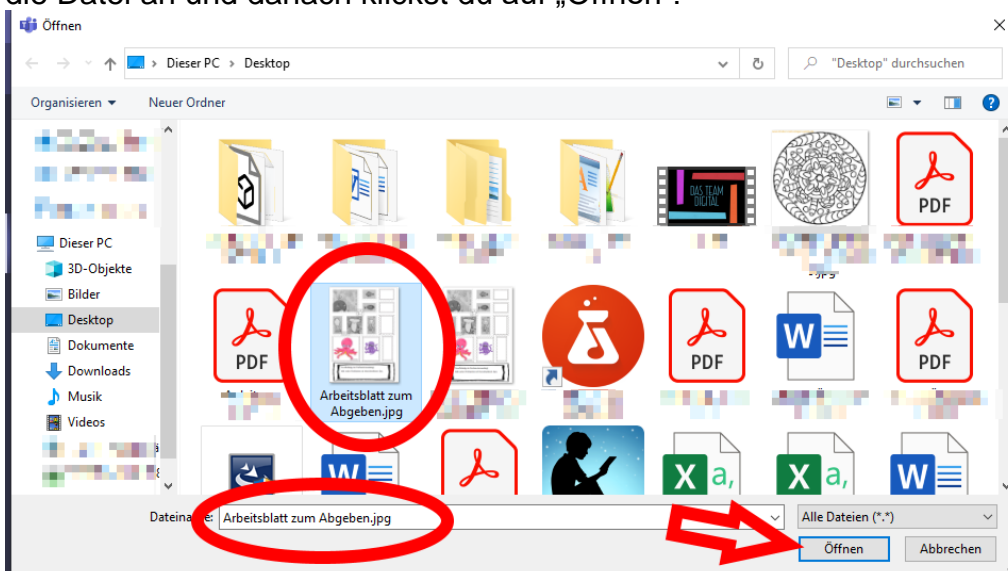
die Datei an und danach klickst du auf „Öffnen".

Öffnen

Dieser PC > Desktop

"Desktop" durchsuchen

Organisieren ▾ Neuer Ordner

Dieser PC
3D-Objekte
Bilder
Desktop
Dokumente
Downloads
Musik
Videos

DAS TEAM DIGITAL

PDF

PDF

Arbeitsblatt zum Abgeben.jpg

PDF

PDF

PDF

Dateiname: Arbeitsblatt zum Abgeben.jpg

Alle Dateien (*.*)

Öffnen Abbrechen